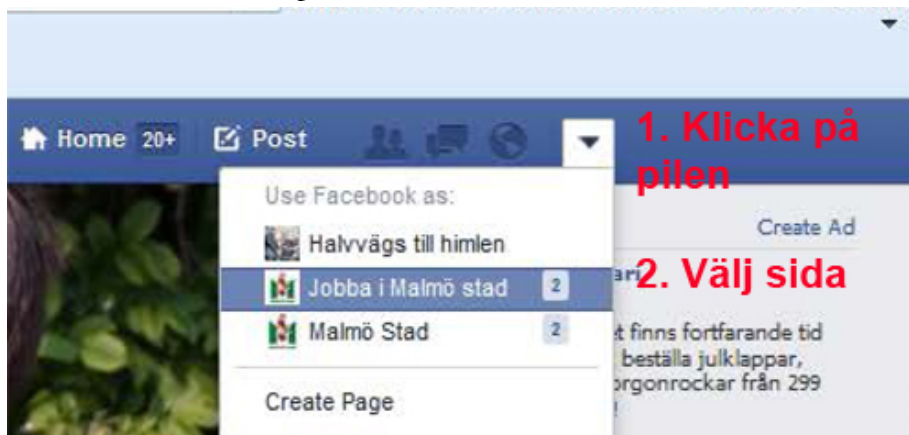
Home 20+ Post

1. Klicka på pilen

Use Facebook as:

Halvvägs till himlen

Jobba i Malmö stad 2

Malmö Stad 2

Create Page

Create Ad

2. Välj sida

t finns fortfarande tid beställa julklappar, orgonrockar från 299